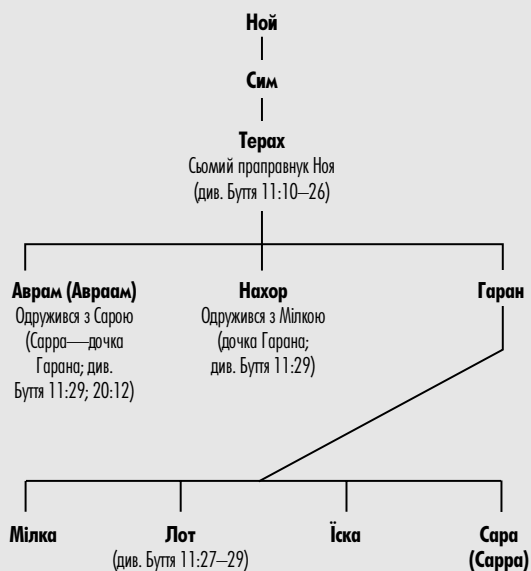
Ной

Сим

Терах
Сьомий праправнук Ноя
(див. Буття 11:10–26)

Аврам (Авраам)
Одружився з Сарою
(Сарра—дочка Гарана; див. Буття 11:29; 20:12)

Нахор
Одружився з Мілкою
(дочка Гарана; див. Буття 11:29)

Гаран

Мілка

Лот
(див. Буття 11:27–29)

Їска

Сара
(Сарра)